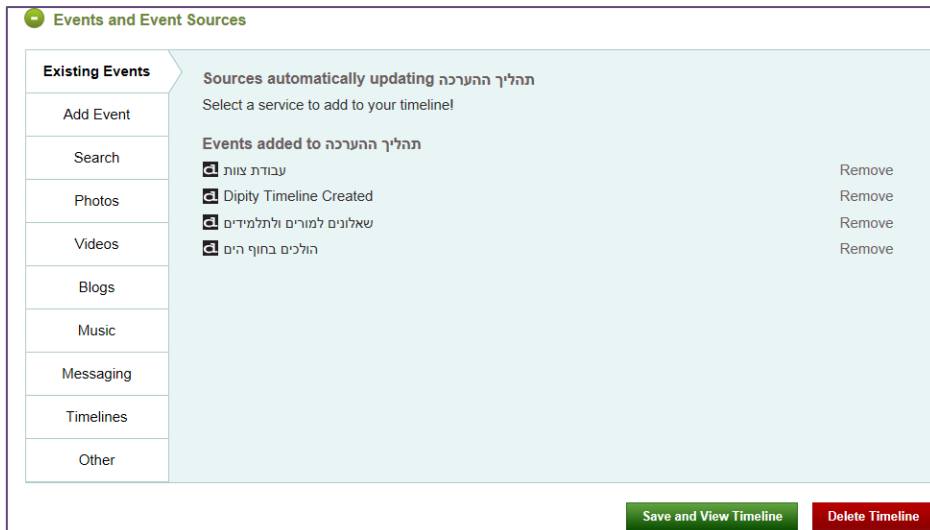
Events and Event Sources

Existing Events
Add Event
Search
Photos
Videos
Blogs
Music
Messaging
Timelines
Other

Sources automatically updating תהליך ההערכה
Select a service to add to your timeline!

Events added to תהליך ההערכה
עבודת צוות Remove
Dipity Timeline Created Remove
שאלונים למורים ולתלמידים Remove
הולכים בחוף הים Remove

Save and View Timeline
Delete Timeline